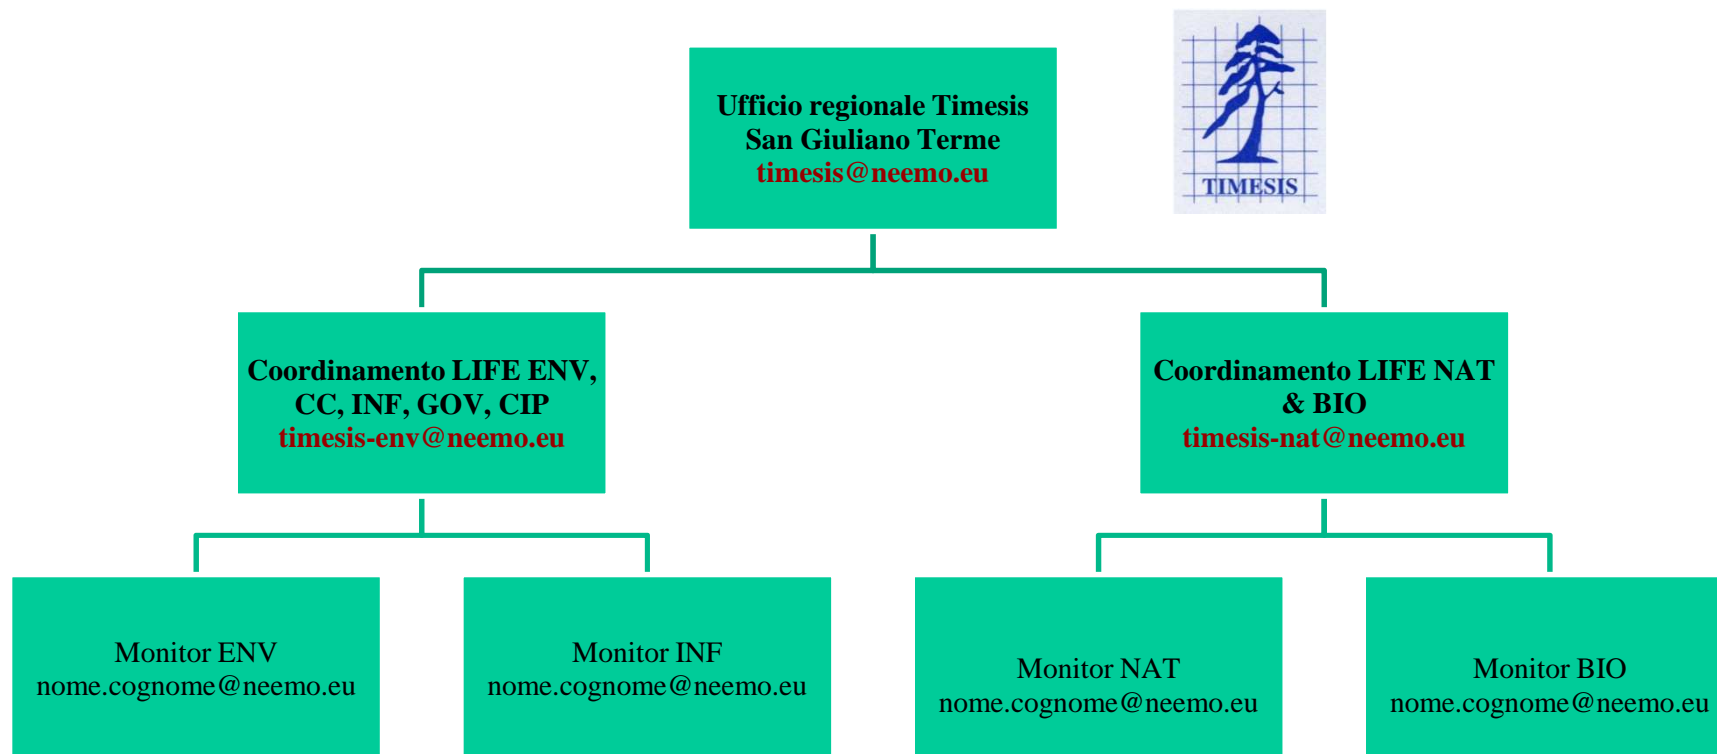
Ufficio regionale Timesis
San Giuliano Terme
timesis@neemo.eu

TIMESIS

Coordinamento LIFE ENV, CC, INF, GOV, CIP
timesis-env@neemo.eu

Coordinamento LIFE NAT & BIO
timesis-nat@neemo.eu

Monitor ENV
nome.cognome@neemo.eu

Monitor INF
nome.cognome@neemo.eu

Monitor NAT
nome.cognome@neemo.eu

Monitor BIO
nome.cognome@neemo.eu